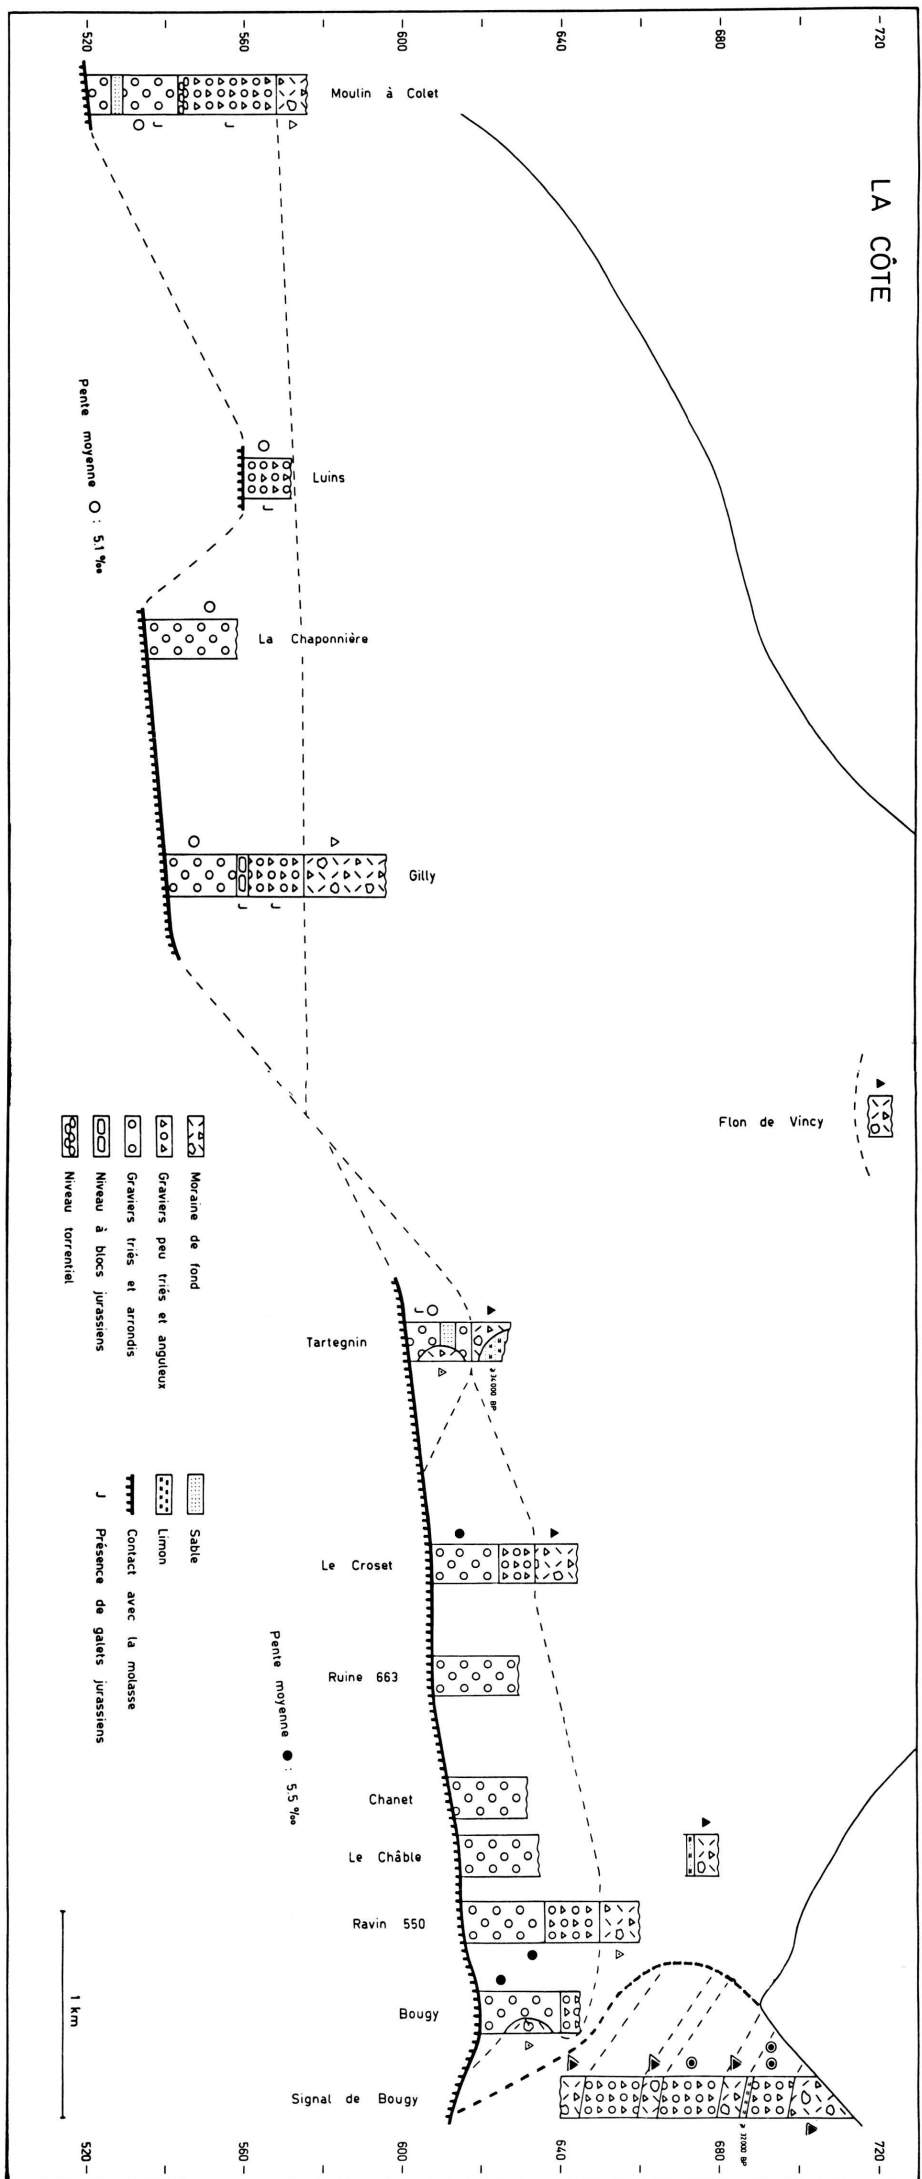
LA CÔTE

520
560
600
640
680
720

Moulin à Colet

Luins

La Chaponnière

Gilly

Flon de Vincy

Tartegnin

24 000 BP

Le Croset

Ruine 663

Chanet

Le Châble

Ravin 550

Bougy

Signal de Bougy

27 000 BP

Pente moyenne ○ : 5,1 ‰

Pente moyenne ● : 5,5 ‰

Moraine de fond
Graviers peu triés et anguleux
Graviers triés et arrondis
Niveau à blocs jurassiens
Niveau torrentiel

Sable
Limon
Contact avec la molasse
Présence de galets jurassiens

1 km

520
560
600
640
680
720